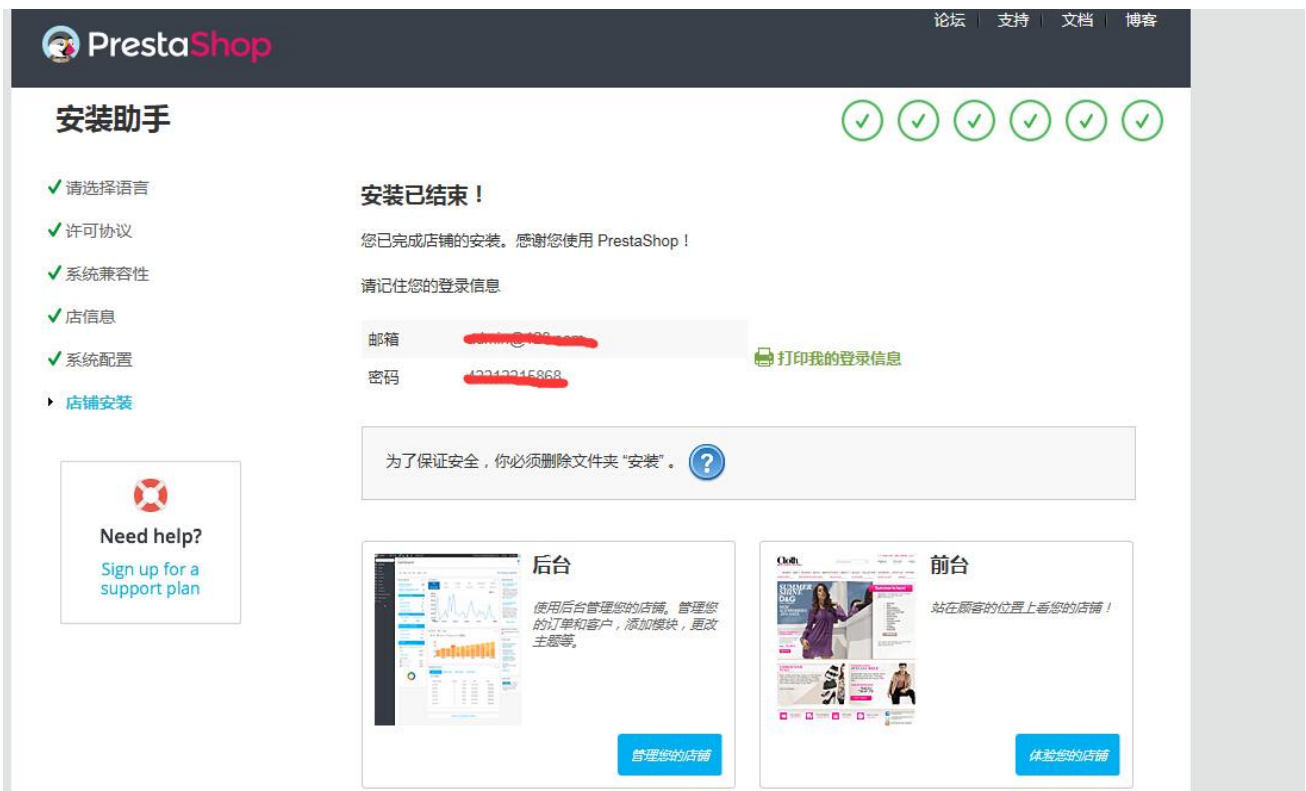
PrestaShop

论坛 | 支持 | 文档 | 博客

安装助手

✓ 请选择语言
✓ 许可协议
✓ 系统兼容性
✓ 店信息
✓ 系统配置
▸ 店铺安装

Need help?
Sign up for a support plan

安装已结束！

您已完成店铺的安装。感谢您使用 PrestaShop！

请记住您的登录信息

| 邮箱 | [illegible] |
|---|---|
| 密码 | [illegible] |

打印我的登录信息

为了保证安全，你必须删除文件夹 "安装"。 ?

后台

使用后台管理您的店铺。管理您的订单和客户，添加模块，更改主题等。

管理您的店铺

前台

站在顾客的位置上看您的店铺！

体验您的店铺